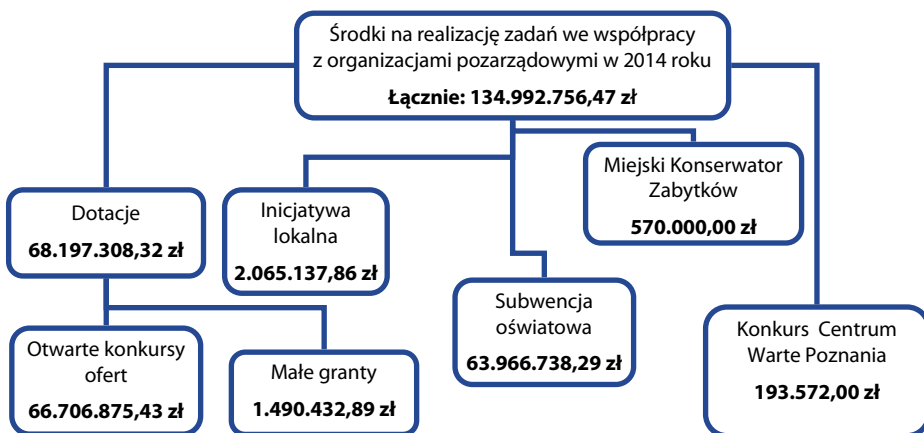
Środki na realizację zadań we współpracy z organizacjami pozarządowymi w 2014 roku

**Łącznie: 134.992.756,47 zł**

Dotacje

**68.197.308,32 zł**

Inicjatywa lokalna

**2.065.137,86 zł**

Miejski Konserwator Zabytków

**570.000,00 zł**

Subwencja oświatowa

**63.966.738,29 zł**

Otwarte konkursy ofert

**66.706.875,43 zł**

Małe granty

**1.490.432,89 zł**

Konkurs Centrum Warte Poznania

**193.572,00 zł**